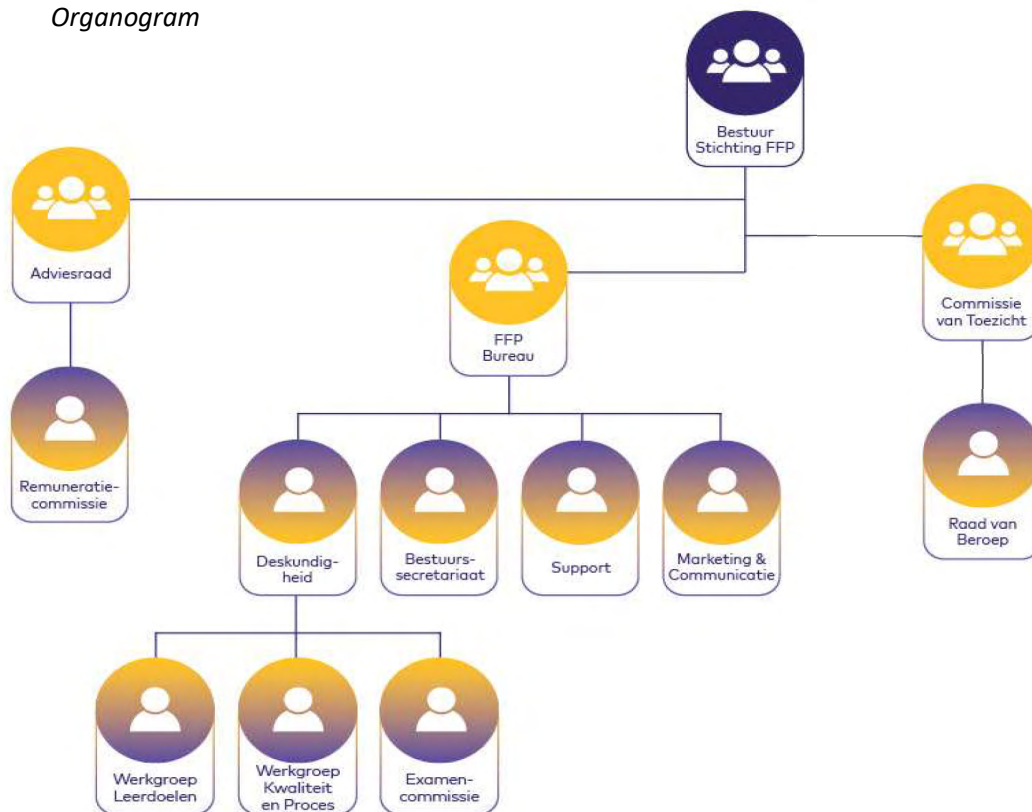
*Organogram*

Bestuur Stichting FFP

Adviesraad

FFP Bureau

Commissie van Toezicht

Remuneratie-commissie

Raad van Beroep

Deskundig-heid

Bestuurs-secretariaat

Support

Marketing & Communicatie

Werkgroep Leerdoelen

Werkgroep Kwaliteit en Proces

Examen-commissie